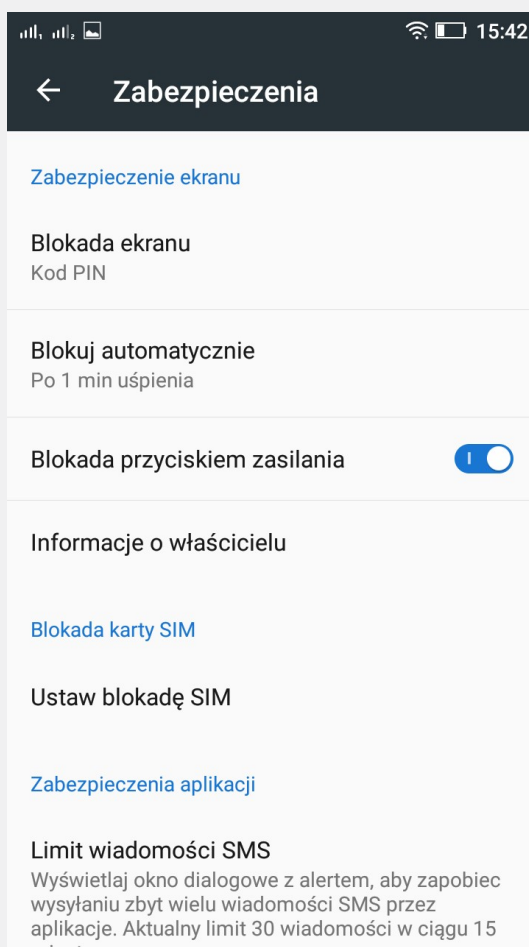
15:42

Zabezpieczenia

Zabezpieczenie ekranu

Blokada ekranu
Kod PIN

Blokuj automatycznie
Po 1 min uśpienia

Blokada przyciskiem zasilania

Informacje o właścicielu

Blokada karty SIM

Ustaw blokadę SIM

Zabezpieczenia aplikacji

Limit wiadomości SMS
Wyświetlaj okno dialogowe z alertem, aby zapobiec wysyłaniu zbyt wielu wiadomości SMS przez aplikacje. Aktualny limit 30 wiadomości w ciągu 15 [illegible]